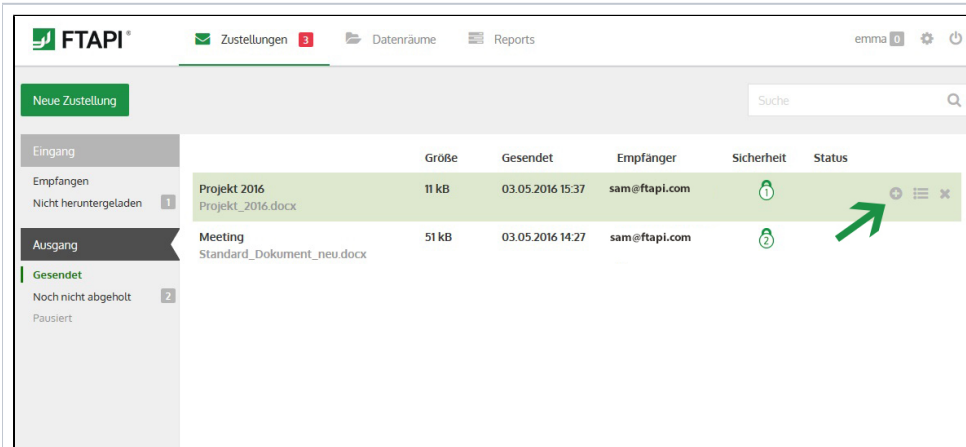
FTAPI®

Zustellungen 3

Datenräume

Reports

emma 0

Neue Zustellung

Suche

Eingang

Empfangen

Nicht heruntergeladen 1

Ausgang

Gesendet

Noch nicht abgeholt 2

Pausiert

| | Größe | Gesendet | Empfänger | Sicherheit | Status |
|---|---|---|---|---|---|
| Projekt 2016 Projekt_2016.docx | 11 kB | 03.05.2016 15:37 | sam@ftapi.com | 1 | |
| Meeting Standard_Dokument_neu.docx | 51 kB | 03.05.2016 14:27 | sam@ftapi.com | 2 | |